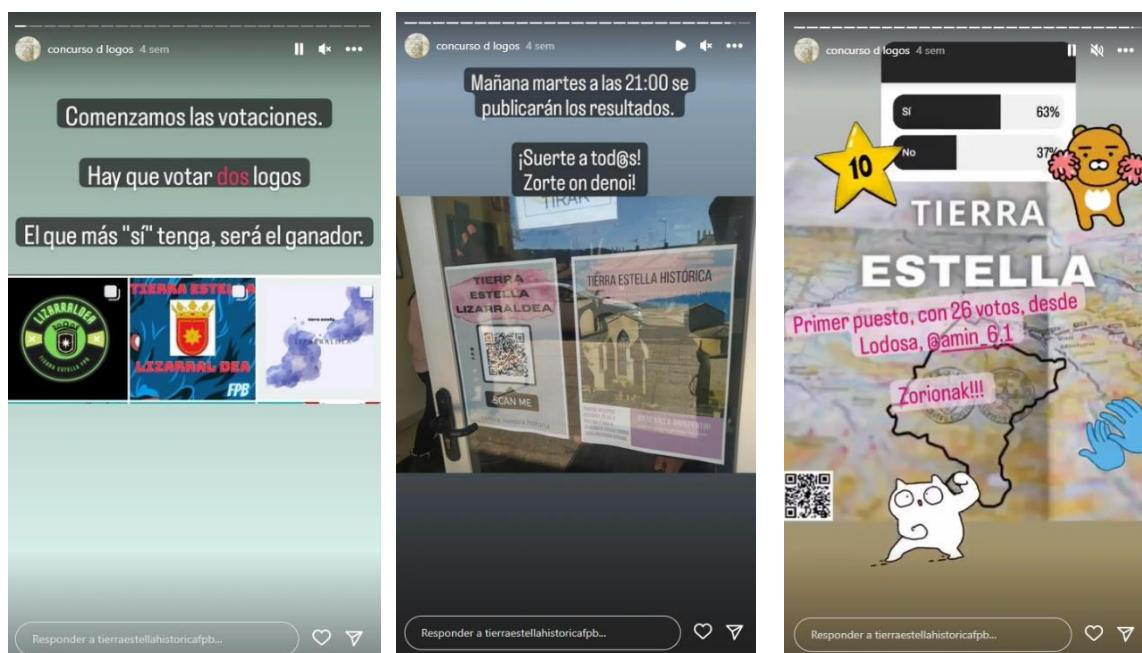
concurso d logos 4 sem

Comenzamos las votaciones.

Hay que votar dos logos

El que más "sí" tenga, será el ganador.

LIZARRALDEA
TIERRA ESTELLA FPB

TIERRA ESTELLA
LIZARRAL DEA
FPB

tierra estella
LIZARRALDEA

Responder a tierraestellahistoricafpb...

concurso d logos 4 sem

Mañana martes a las 21:00 se publicarán los resultados.

¡Suerte a tod@s!
Zorte on denoi!

TIRAR

TIERRA ESTELLA LIZARRALDEA

SCAN ME

TIERRA ESTELLA HISTÓRICA

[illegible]

Responder a tierraestellahistoricafpb...

concurso d logos 4 sem

Sí 63%
No 37%

10

TIERRA
ESTELLA

Primer puesto, con 26 votos, desde Lodosa, @amin_6.1

Zorionak!!!

Responder a tierraestellahistoricafpb...